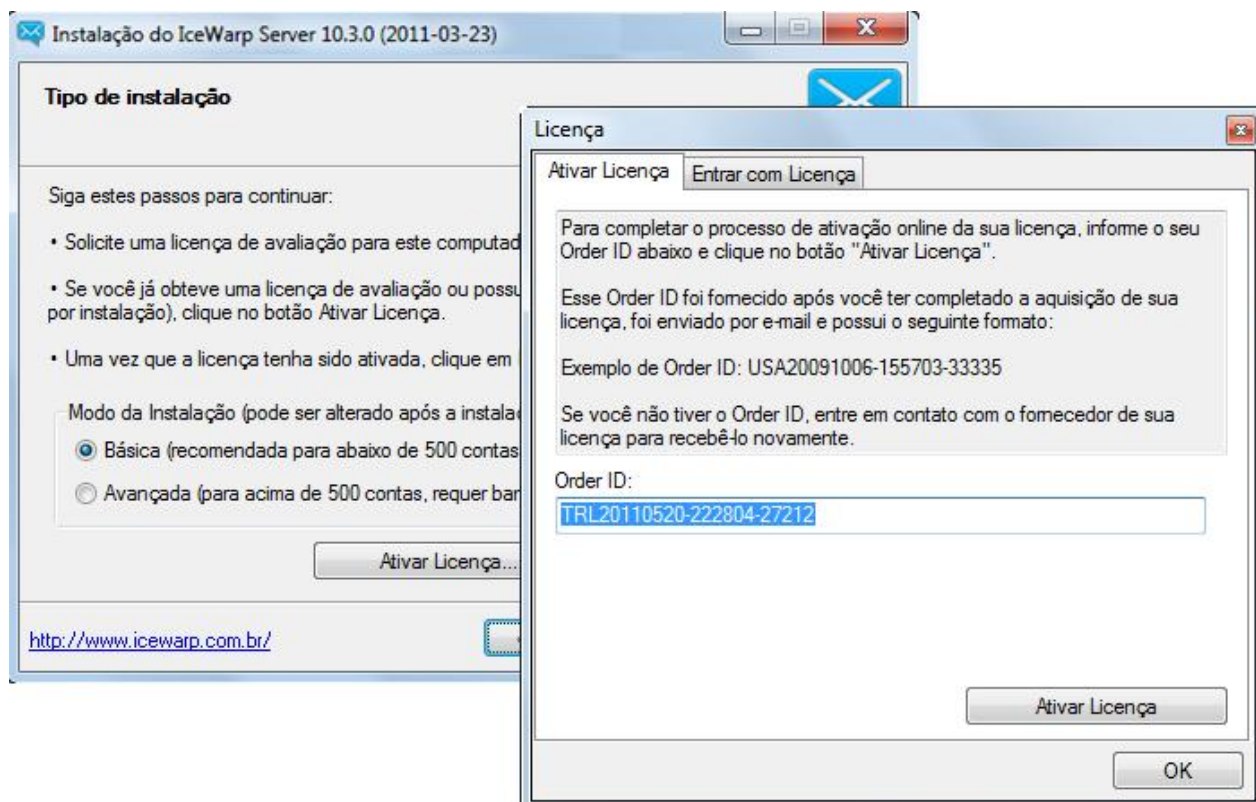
Instalação do IceWarp Server 10.3.0 (2011-03-23)

Tipo de instalação

Siga estes passos para continuar:

• Solicite uma licença de avaliação para este computad

• Se você já obteve uma licença de avaliação ou possu por instalação), clique no botão Ativar Licença.

• Uma vez que a licença tenha sido ativada, clique em

Modo da Instalação (pode ser alterado após a instala

Básica (recomendada para abaixo de 500 contas

Avançada (para acima de 500 contas, requer ban

Ativar Licença...

http://www.icewarp.com.br/

Licença

Ativar Licença | Entrar com Licença

Para completar o processo de ativação online da sua licença, informe o seu Order ID abaixo e clique no botão "Ativar Licença".

Esse Order ID foi fornecido após você ter completado a aquisição de sua licença, foi enviado por e-mail e possui o seguinte formato:

Exemplo de Order ID: USA20091006-155703-33335

Se você não tiver o Order ID, entre em contato com o fornecedor de sua licença para recebê-lo novamente.

Order ID:

TRL20110520-222804-27212

Ativar Licença

OK